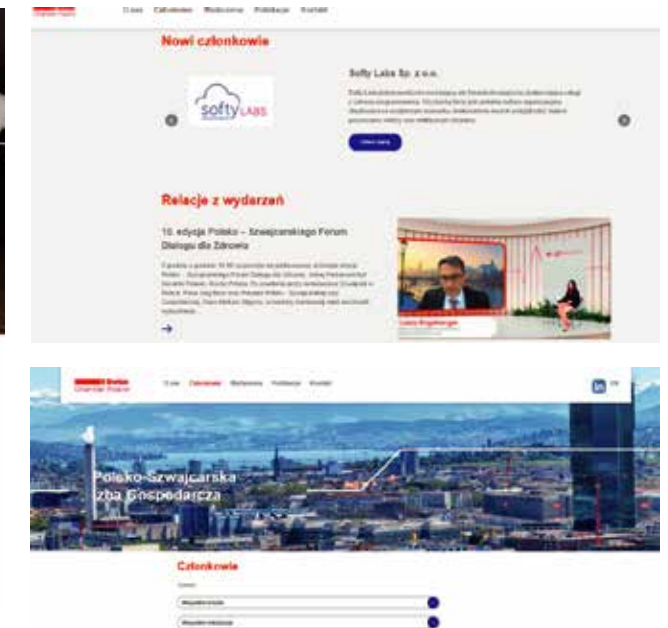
O nas Członkowie Wydarzenia Publikacje Kontakt

Nowi członkowie

softy LABS

Softy Labs Sp. z o.o.

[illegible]

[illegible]

Relacje z wydarzeń

10. edycja Polsko – Szwajcarskiego Forum Dialogu dla Zdrowia

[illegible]

Swiss Chamber Poland

O nas Członkowie Wydarzenia Publikacje Kontakt

EN

Polsko-Szwajcarska Izba Gospodarcza

Członkowie

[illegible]

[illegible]

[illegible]